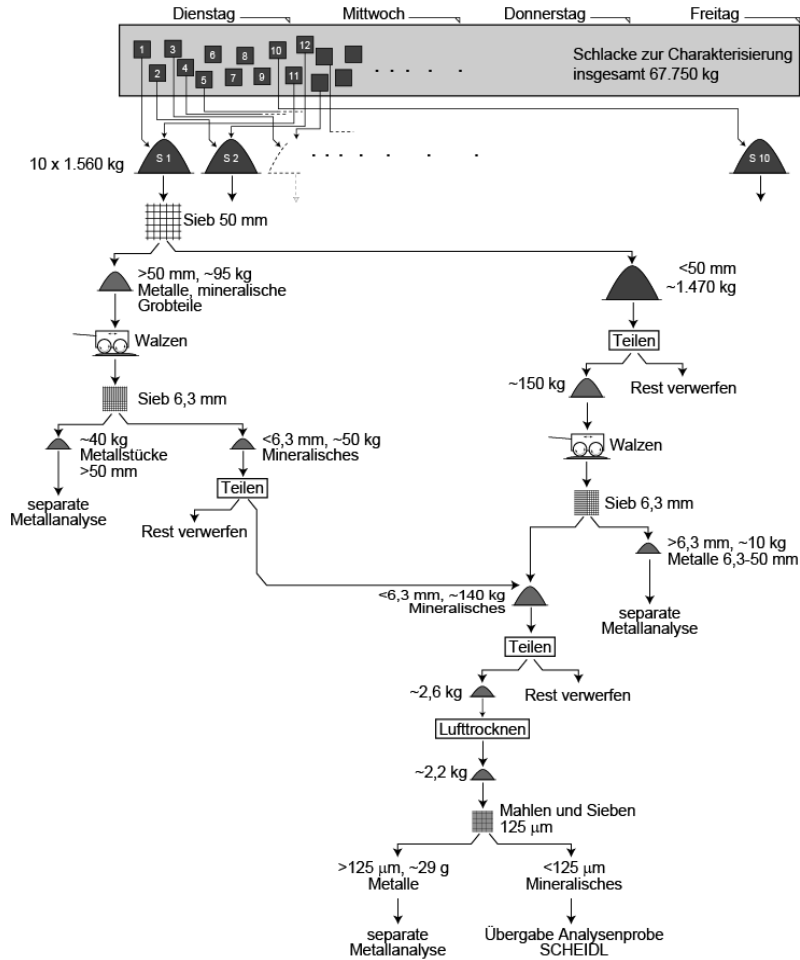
Dienstag
Mittwoch
Donnerstag
Freitag

1 3 6 8 10 12
2 4 5 7 9 11
. . . . .

Schlacke zur Charakterisierung insgesamt 67.750 kg

10 x 1.560 kg
S 1
S 2
. . . . . . .
S 10

Sieb 50 mm

>50 mm, ~95 kg
Metalle, mineralische Grobteile

<50 mm
~1.470 kg

Walzen

Teilen

Sieb 6,3 mm

~150 kg
Rest verwerfen

~40 kg
Metallstücke
>50 mm

<6,3 mm, ~50 kg
Mineralisches

Walzen

separate Metallanalyse

Teilen

Sieb 6,3 mm

Rest verwerfen

>6,3 mm, ~10 kg
Metalle 6,3-50 mm

<6,3 mm, ~140 kg
Mineralisches

separate Metallanalyse

Teilen

~2,6 kg
Rest verwerfen

Lufttrocknen

~2,2 kg

Mahlen und Sieben
125 $\mu$m

>125 $\mu$m, ~29 g
Metalle

<125 $\mu$m
Mineralisches

separate Metallanalyse

Übergabe Analysenprobe SCHEIDL